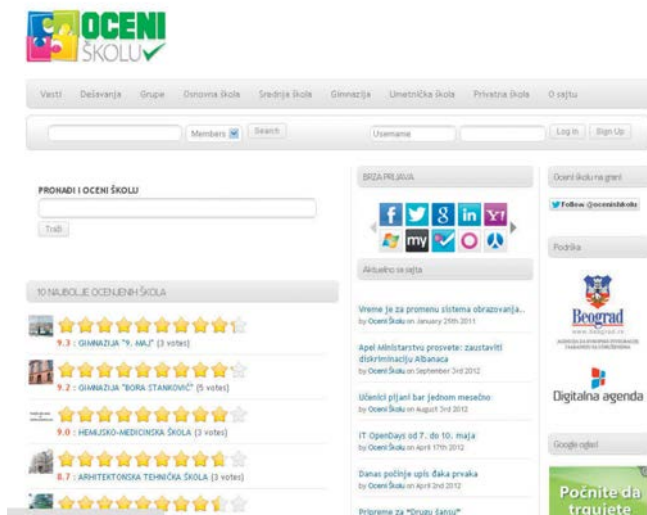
OCENI ŠKOLU

Vesti Dešavanja Grupe Osnovna škola Srednja škola Gimnazija Umetnička škola Privatna škola O sajtu

Members Search Username Log In Sign Up

PRONAĐI I OCENI ŠKOLU

Traži

10 NAJBOLJE OCENJENIH ŠKOLA

9.3 : GIMNAZIJA "9. MAJ" (3 votes)

9.2 : GIMNAZIJA "BORA STANKOVIĆ" (5 votes)

9.0 : HEMIJSKO-MEDICINSKA ŠKOLA (3 votes)

8.7 : ARHITEKTONSKA TEHNIČKA ŠKOLA (3 votes)

BRZA PRIJAVA

Aktuelno sa sajta

Vreme je za promenu sistema obrazovanja...
by Oceni Školu on January 29th 2011

Apel Ministarstvu prosvete: zaustaviti diskriminaciju Albanaca
by Oceni Školu on September 3rd 2012

Učenici pijani bar jednom mesečno
by Oceni Školu on August 3rd 2012

IT OpenDays od 7. do 10. maja
by Oceni Školu on April 17th 2012

Danas počinje upis đaka prvaka
by Oceni Školu on April 2nd 2012

Pripreme za "Drugu šansu"

Oceni školu na greni

Follow @ocenisskolu

Podrška

Beograd

Digitalna agenda

Google oglasi

Počnite da trujete